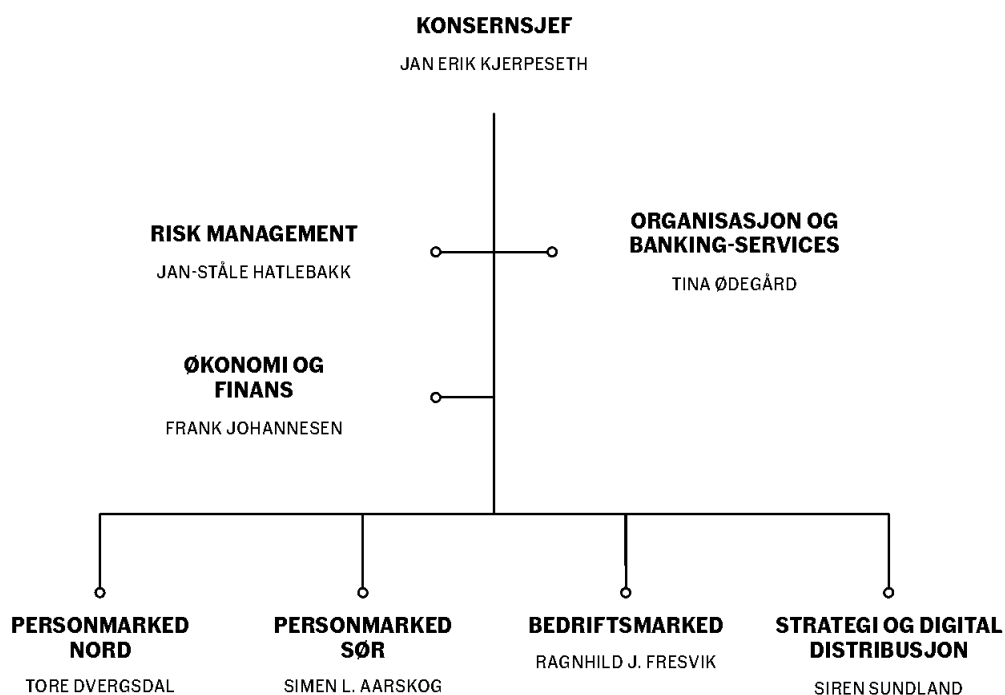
KONSERNSJEF

JAN ERIK KJERPESETH

RISK MANAGEMENT

JAN-STÅLE HATLEBAKK

ORGANISASJON OG BANKING-SERVICES

TINA ØDEGÅRD

ØKONOMI OG FINANS

FRANK JOHANNESEN

PERSONMARKED NORD

TORE DVERGSDAL

PERSONMARKED SØR

SIMEN L. AARSKOG

BEDRIFTSMARKED

RAGNHILD J. FRESVIK

STRATEGI OG DIGITAL DISTRIBUSJON

SIREN SUNDLAND